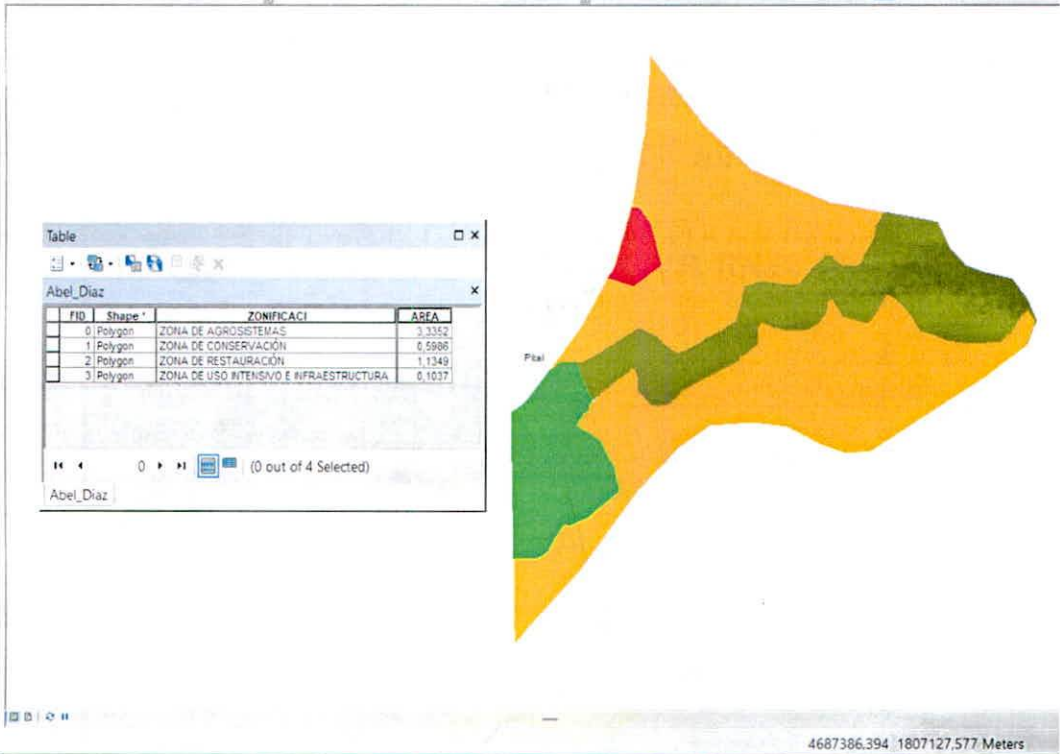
Table

Abel_Diaz

| FID | Shape * | ZONIFICACI | AREA |
|---|---|---|---|
| 0 | Polygon | ZONA DE AGROSISTEMAS | 3,3352 |
| 1 | Polygon | ZONA DE CONSERVACIÓN | 0,5986 |
| 2 | Polygon | ZONA DE RESTAURACIÓN | 1,1349 |
| 3 | Polygon | ZONA DE USO INTENSIVO E INFRAESTRUCTURA | 0,1037 |

0 (0 out of 4 Selected)

Abel_Diaz

Pital

4687386,394 1807127,577 Meters